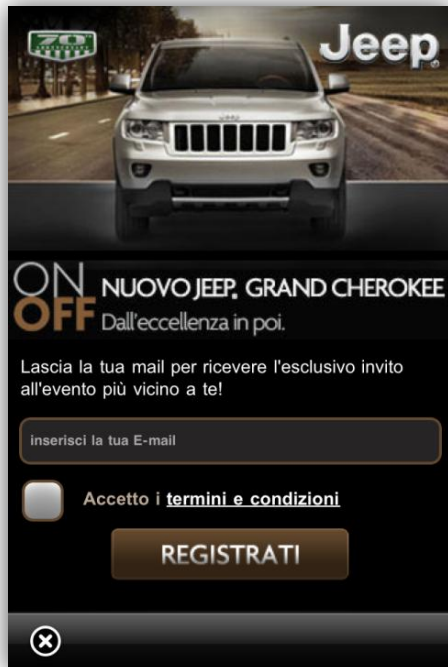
70

Jeep

ON OFF

NUOVO JEEP. GRAND CHEROKEE

Dall'eccellenza in poi.

Lascia la tua mail per ricevere l'esclusivo invito all'evento più vicino a te!

inserisci la tua E-mail

Accetto i termini e condizioni

REGISTRATI